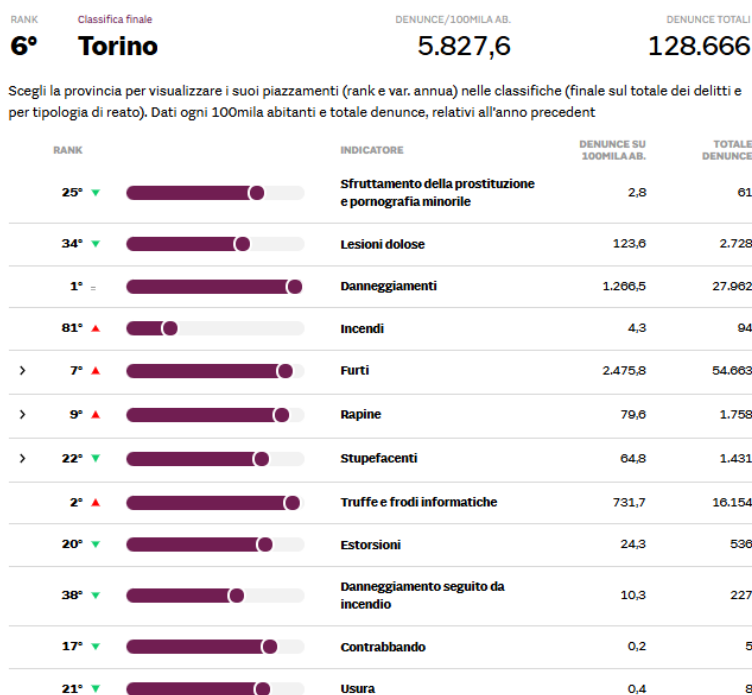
RANK
6°

Classifica finale
Torino

DENUNCE/100MILA AB.
5.827,6

DENUNCE TOTALI
128.666

Scegli la provincia per visualizzare i suoi piazzamenti (rank e var. annua) nelle classifiche (finale sul totale dei delitti e per tipologia di reato). Dati ogni 100mila abitanti e totale denunce, relativi all'anno precedent

| RANK | INDICATORE | DENUNCE SU 100MILA AB. | TOTALE DENUNCE |
|---|---|---|---|
| 25° ▼ | Sfruttamento della prostituzione e pornografia minorile | 2,8 | 61 |
| 34° ▼ | Lesioni dolose | 123,6 | 2.728 |
| 1° = | Danneggiamenti | 1.266,5 | 27.962 |
| 81° ▲ | Incendi | 4,3 | 94 |
| › 7° ▲ | Furti | 2.475,8 | 54.663 |
| › 9° ▲ | Rapine | 79,6 | 1.758 |
| › 22° ▼ | Stupefacenti | 64,8 | 1.431 |
| 2° ▲ | Truffe e frodi informatiche | 731,7 | 16.154 |
| 20° ▼ | Estorsioni | 24,3 | 536 |
| 38° ▼ | Danneggiamento seguito da incendio | 10,3 | 227 |
| 17° ▼ | Contrabbando | 0,2 | 5 |
| 21° ▼ | Usura | 0,4 | 8 |